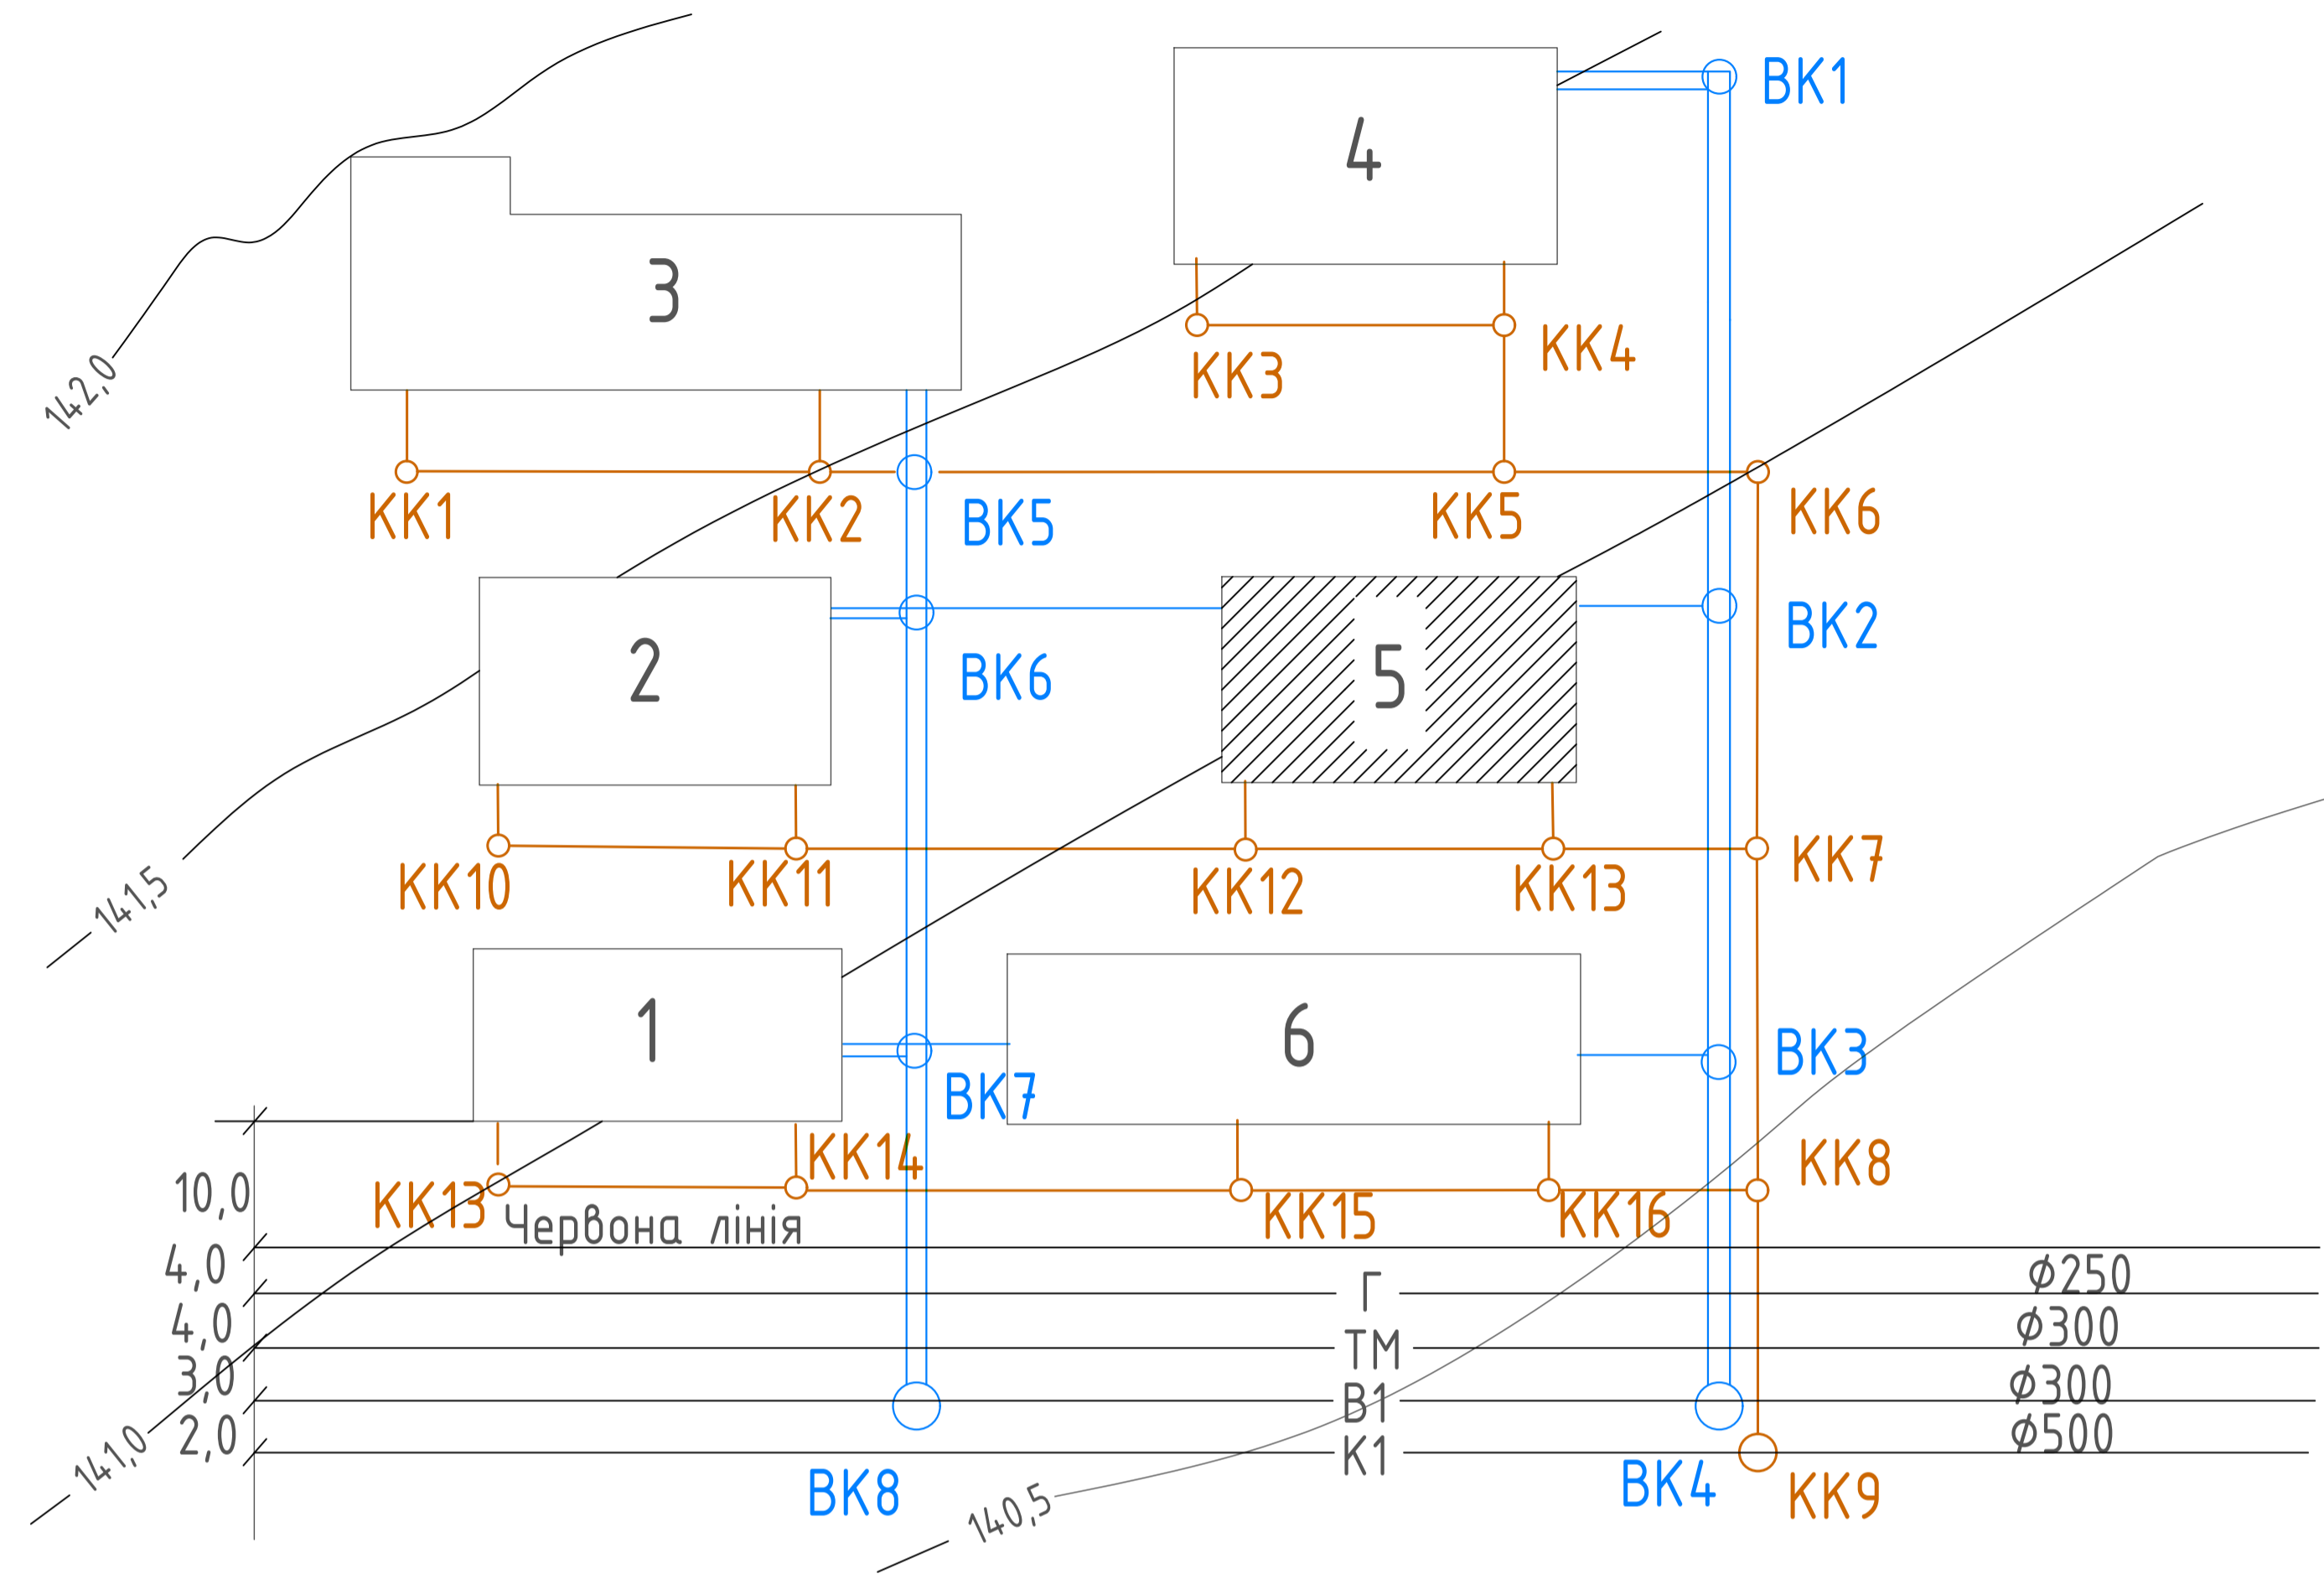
4

ВК1

3

142,0

КК4

КК3

КК1

КК2

ВК5

КК5

КК6

2

ВК6

5

ВК2

141,5

КК10

КК11

КК12

КК13

КК7

1

6

ВК3

ВК7

КК14

КК8

10,0

КК13

Червона лінія

КК15

КК16

4,0

Г

$\phi$250

4,0

ТМ

$\phi$300

3,0

В1

$\phi$300

2,0

К1

$\phi$500

141,0

ВК8

140,5

ВК4

КК9